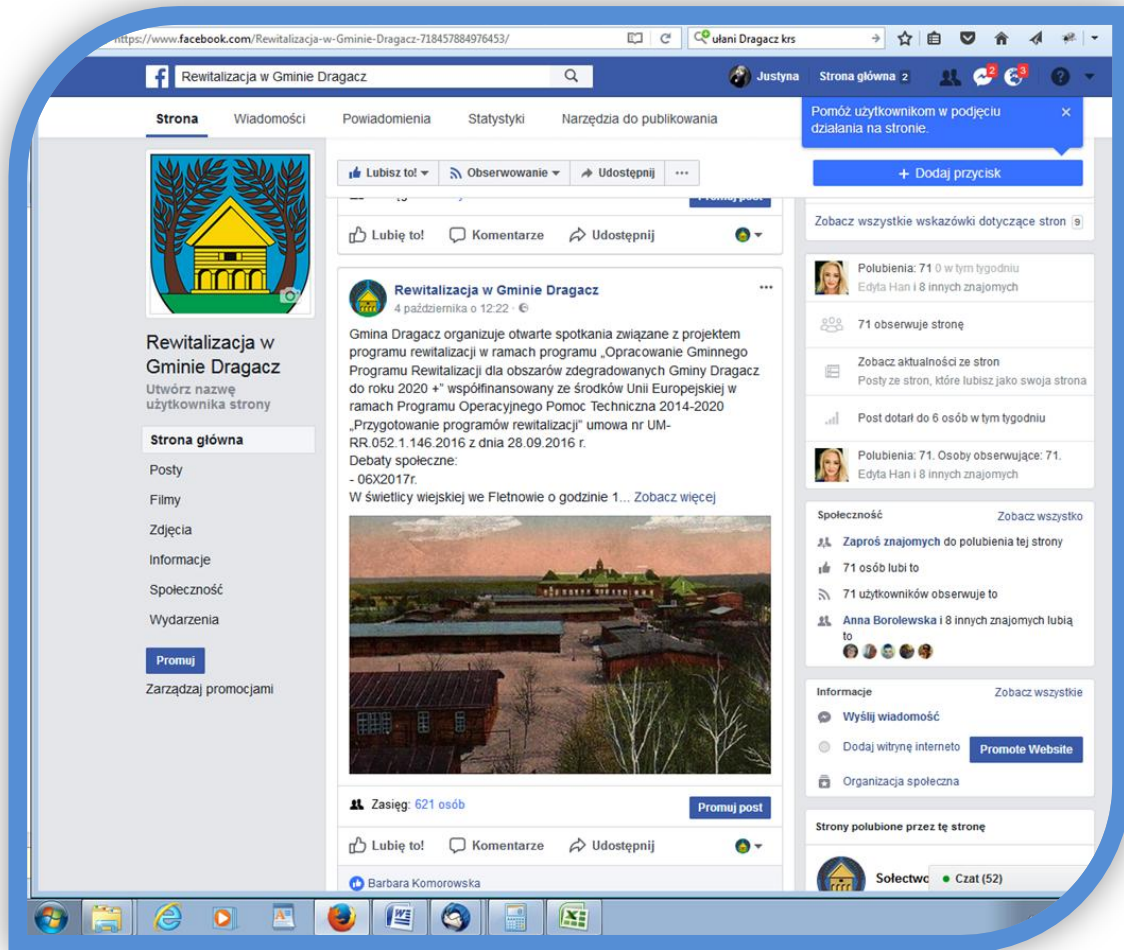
https://www.facebook.com/Rewitalizacja-w-Gminie-Dragacz-718457884976453/

ułani Dragacz krs

Rewitalizacja w Gminie Dragacz

Justyna Strona główna 2

Strona Wiadomości Powiadomienia Statystyki Narzędzia do publikowania

Pomóż użytkownikom w podjęciu działania na stronie.

+ Dodaj przycisk

Lubisz to! Obserwowanie Udostępnij ···

Lubię to! Komentarze Udostępnij

Zobacz wszystkie wskazówki dotyczące stron 9

Rewitalizacja w Gminie Dragacz
Utwórz nazwę użytkownika strony

Strona główna
Posty
Filmy
Zdjęcia
Informacje
Społeczność
Wydarzenia

Promuj
Zarządzaj promocjami

Rewitalizacja w Gminie Dragacz
4 października o 12:22 ·

Gmina Dragacz organizuje otwarte spotkania związane z projektem programu rewitalizacji w ramach programu „Opracowanie Gminnego Programu Rewitalizacji dla obszarów zdegradowanych Gminy Dragacz do roku 2020 +" współfinansowany ze środków Unii Europejskiej w ramach Programu Operacyjnego Pomoc Techniczna 2014-2020 „Przygotowanie programów rewitalizacji" umowa nr UM-RR.052.1.146.2016 z dnia 28.09.2016 r.
Debaty społeczne:
- 06X2017r.
W świetlicy wiejskiej we Fletnowie o godzinie 1... Zobacz więcej

Zasięg: 621 osób
Promuj post

Lubię to! Komentarze Udostępnij

Barbara Komorowska

Polubienia: 71 0 w tym tygodniu
Edyta Han i 8 innych znajomych

71 obserwuje stronę

Zobacz aktualności ze stron
Posty ze stron, które lubisz jako swoja strona

Post dotarł do 6 osób w tym tygodniu

Polubienia: 71. Osoby obserwujące: 71.
Edyta Han i 8 innych znajomych

Społeczność Zobacz wszystko
Zaproś znajomych do polubienia tej strony
71 osób lubi to
71 użytkowników obserwuje to
Anna Borolewska i 8 innych znajomych lubią to

Informacje Zobacz wszystkie
Wyślij wiadomość
Dodaj witrynę interneto Promote Website
Organizacja społeczna

Strony polubione przez tę stronę

Sołectwo

Czat (52)